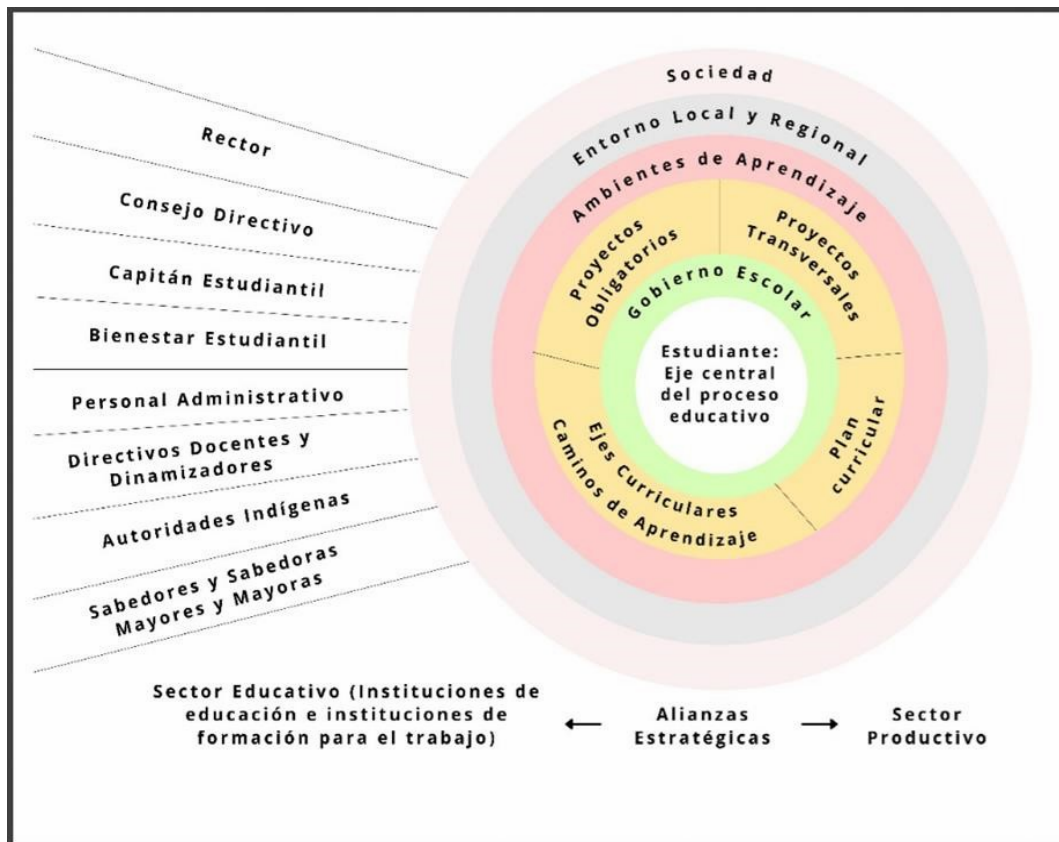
Rector

Consejo Directivo

Capitán Estudiantil

Bienestar Estudiantil

Personal Administrativo

Directivos Docentes y Dinamizadores

Autoridades Indígenas

Sabedores y Sabedoras Mayores y Mayoras

Sociedad

Entorno Local y Regional

Ambientes de Aprendizaje

Proyectos Obligatorios

Proyectos Transversales

Gobierno Escolar

Estudiante: Eje central del proceso educativo

Plan curricular

Ejes Curriculares Caminos de Aprendizaje

Sector Educativo (Instituciones de educación e instituciones de formación para el trabajo) ⟵ Alianzas Estratégicas ⟶ Sector Productivo